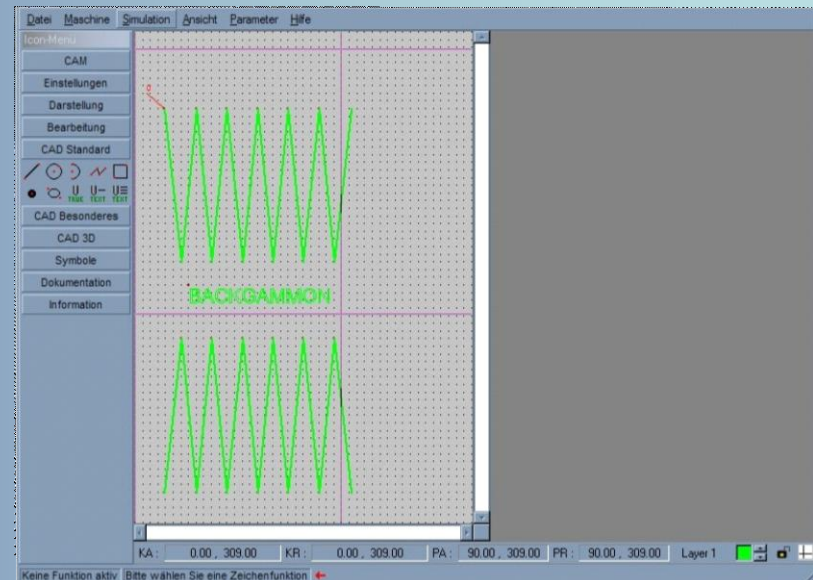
Datei Maschine Simulation Ansicht Parameter Hilfe

Icon-Menü

CAM

Einstellungen

Darstellung

Bearbeitung

CAD Standard

CAD Besonderes

CAD 3D

Symbole

Dokumentation

Information

BACKGAMMON

KA : 0.00 , 309.00 KR : 0.00 , 309.00 PA : 90.00 , 309.00 PR : 90.00 , 309.00 Layer 1

Keine Funktion aktiv Bitte wählen Sie eine Zeichenfunktion